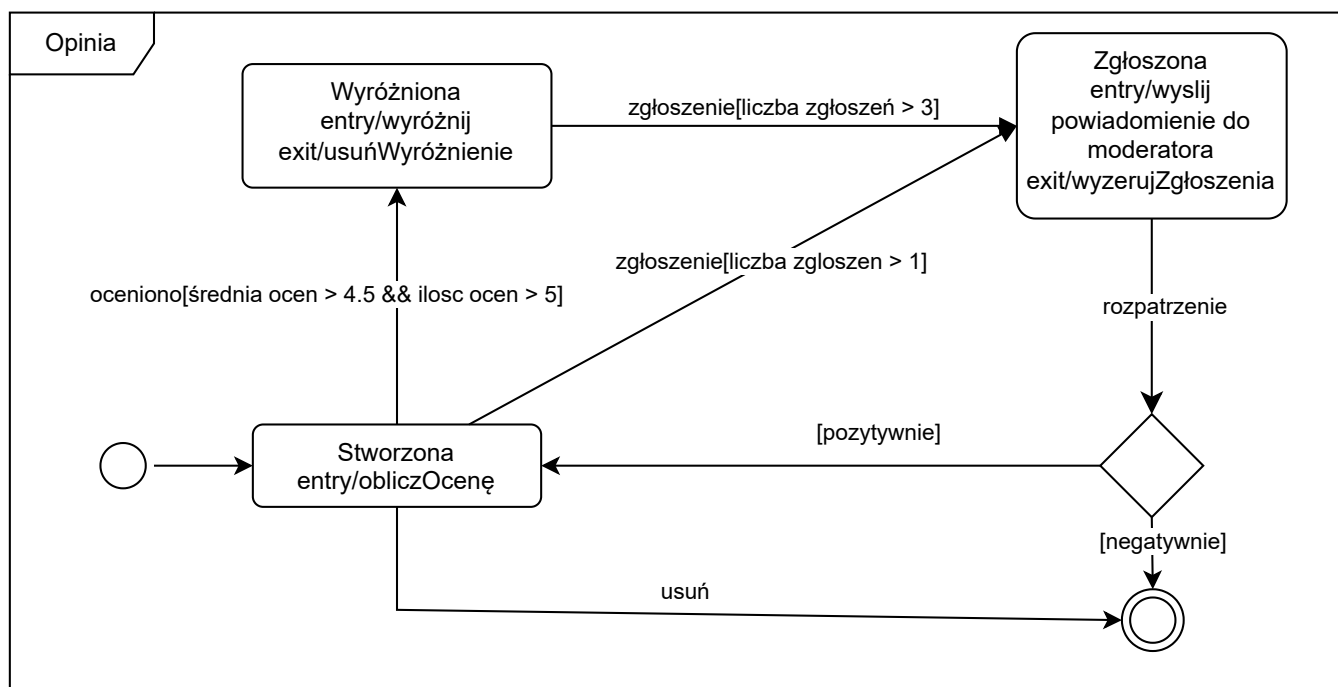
Opinia

Wyróżniona
entry/wyróżnij
exit/usuńWyróżnienie

zgłoszenie[liczba zgłoszeń > 3]

Zgłoszona
entry/wyslij powiadomienie do moderatora
exit/wyzerujZgłoszenia

zgłoszenie[liczba zgloszen > 1]

oceniono[średnia ocen > 4.5 && ilosc ocen > 5]

rozpatrzenie

Stworzona
entry/obliczOcenę

[pozytywnie]

[negatywnie]

usuń